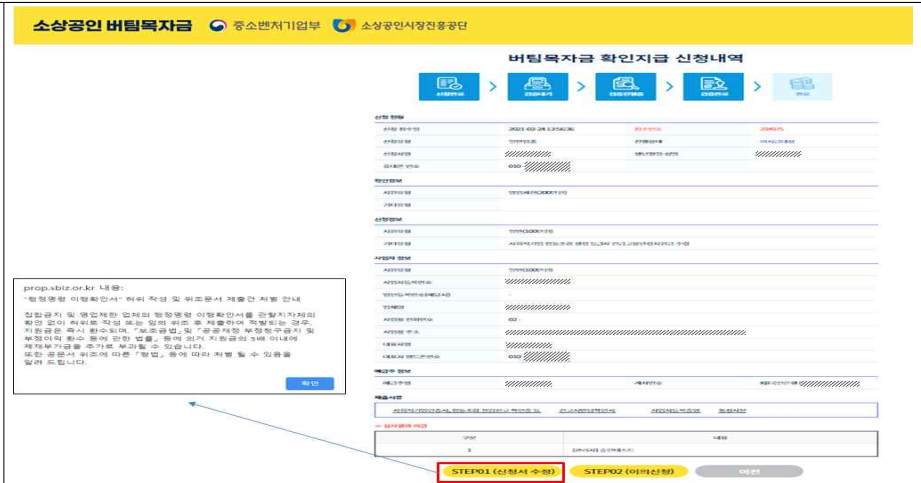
소상공인 버팀목자금 중소벤처기업부 소상공인시장진흥공단

버팀목자금 확인지급 신청내역

prop.sbiz.or.kr 내용:
"행정명령 이행확인서" 허위 작성 및 위조등에 제출건 처벌 안내

집합금지 및 영업제한 업체의 행정명령 이행확인서를 관할지자체의 확인 없이 허위로 작성 또는 임의 위조 후 제출하여 적발되는 경우, 지원금은 즉시 환수되며, 「보조금법」 및 「공공재정 부정청구금지 및 부정이익 환수 등에 관한 법률」 등에 의거 지원금의 5배 이내에 제재부가금을 추가로 부과될 수 있습니다.
또한 공문서 위조에 따른 「형법」 등에 따라 처벌 될 수 있음을 알려 드립니다.

확인

2021-03-24 13:56:36

010-

02-

010-

STEP01 (신청서 수정) STEP02 (이의신청) 이전